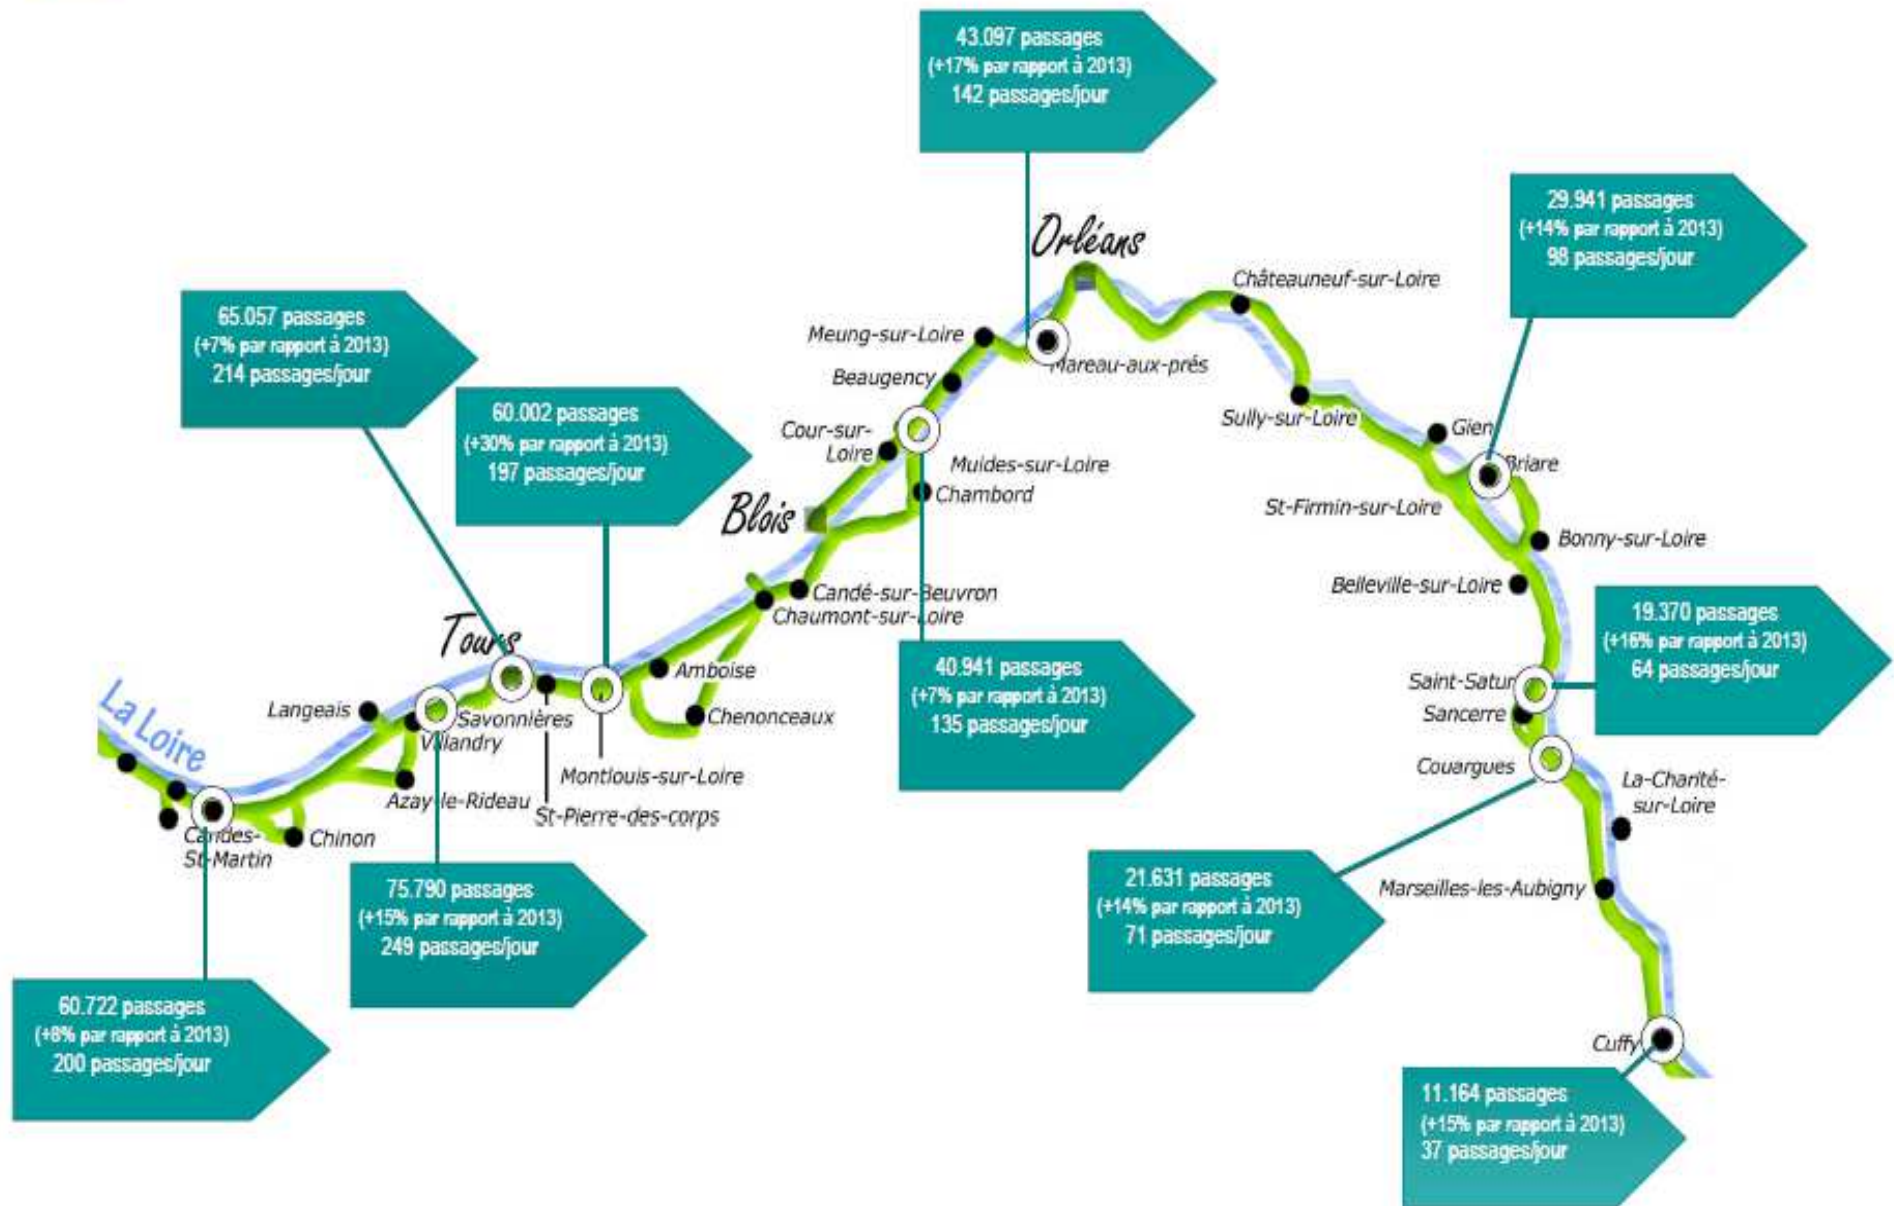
43.097 passages
(+17% par rapport à 2013)
142 passages/jour

Orléans

29.941 passages
(+14% par rapport à 2013)
98 passages/jour

Châteauneuf-sur-Loire

65.057 passages
(+7% par rapport à 2013)
214 passages/jour

Meung-sur-Loire
Mareau-aux-prés
Beaugency

60.002 passages
(+30% par rapport à 2013)
197 passages/jour

Cour-sur-Loire
Sully-sur-Loire
Gien
Briare
Muides-sur-Loire
Chambord
St-Firmin-sur-Loire
Blois
Bonny-sur-Loire
Candé-sur-Beuvron
Chaumont-sur-Loire
Belleville-sur-Loire

19.370 passages
(+16% par rapport à 2013)
64 passages/jour

Tours
Amboise
Langeais
Savonnières
Villandry
Chenonceaux

40.941 passages
(+7% par rapport à 2013)
135 passages/jour

Saint-Satur
Sancerre
La Loire
Couargues
Montlouis-sur-Loire
La-Charité-sur-Loire
Azay-le-Rideau
St-Pierre-des-corps
Candes-St-Martin
Chinon

75.790 passages
(+15% par rapport à 2013)
249 passages/jour

21.631 passages
(+14% par rapport à 2013)
71 passages/jour

Marseilles-les-Aubigny

60.722 passages
(+8% par rapport à 2013)
200 passages/jour

Cuffy

11.164 passages
(+15% par rapport à 2013)
37 passages/jour